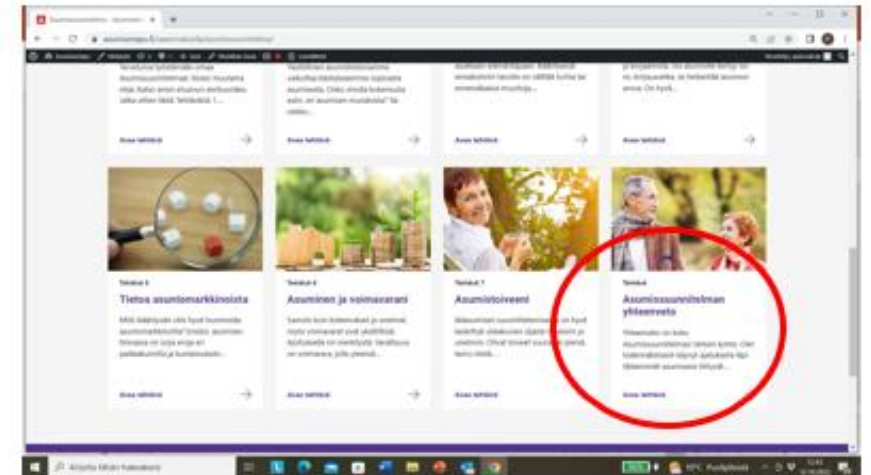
Tietoa asuntomarkkinoista

Asuminen ja voimavarat

Asumistoiveet

Asumissuunnitelman yhteenveto

Avaa tehtävä

Avaa tehtävä

Avaa tehtävä

Avaa tehtävä

Avaa tehtävä

Avaa tehtävä

Avaa tehtävä

Kirjoita tähän hakeaksesi